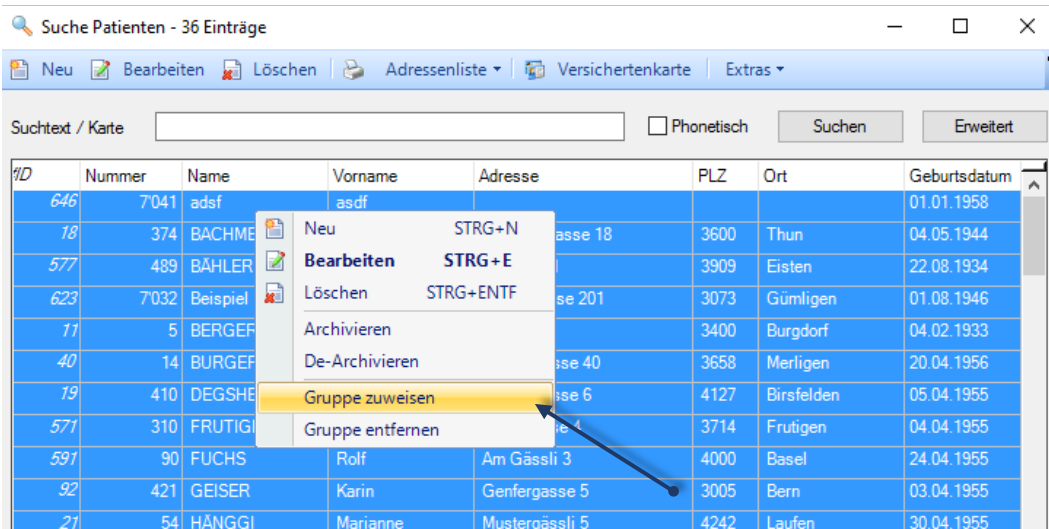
Suche Patienten - 36 Einträge

Neu | Bearbeiten | Löschen | Adressenliste ▾ | Versichertenkarte | Extras ▾

Suchtext / Karte

Phonetisch

Suchen

Erweitert

| ID | Nummer | Name | Vorname | Adresse | PLZ | Ort | Geburtsdatum |
|---|---|---|---|---|---|---|---|
| 646 | 7'041 | adsf | asdf | | | | 01.01.1958 |
| 18 | 374 | BACHME | | asse 18 | 3600 | Thun | 04.05.1944 |
| 577 | 489 | BÄHLER | | | 3909 | Eisten | 22.08.1934 |
| 623 | 7'032 | Beispiel | | se 201 | 3073 | Gümligen | 01.08.1946 |
| 11 | 5 | BERGEF | | | 3400 | Burgdorf | 04.02.1933 |
| 40 | 14 | BURGEF | | asse 40 | 3658 | Merligen | 20.04.1956 |
| 19 | 410 | DEGSHE | | asse 6 | 4127 | Birsfelden | 05.04.1955 |
| 571 | 310 | FRUTIGI | | se 4 | 3714 | Frutigen | 04.04.1955 |
| 591 | 90 | FUCHS | Rolf | Am Gässli 3 | 4000 | Basel | 24.04.1955 |
| 92 | 421 | GEISER | Karin | Genfergasse 5 | 3005 | Bern | 03.04.1955 |
| 21 | 54 | HÄNGGI | Marianne | Mustergässli 5 | 4242 | Laufen | 30.04.1955 |

Neu STRG+N
Bearbeiten STRG+E
Löschen STRG+ENTF
Archivieren
De-Archivieren
Gruppe zuweisen
Gruppe entfernen